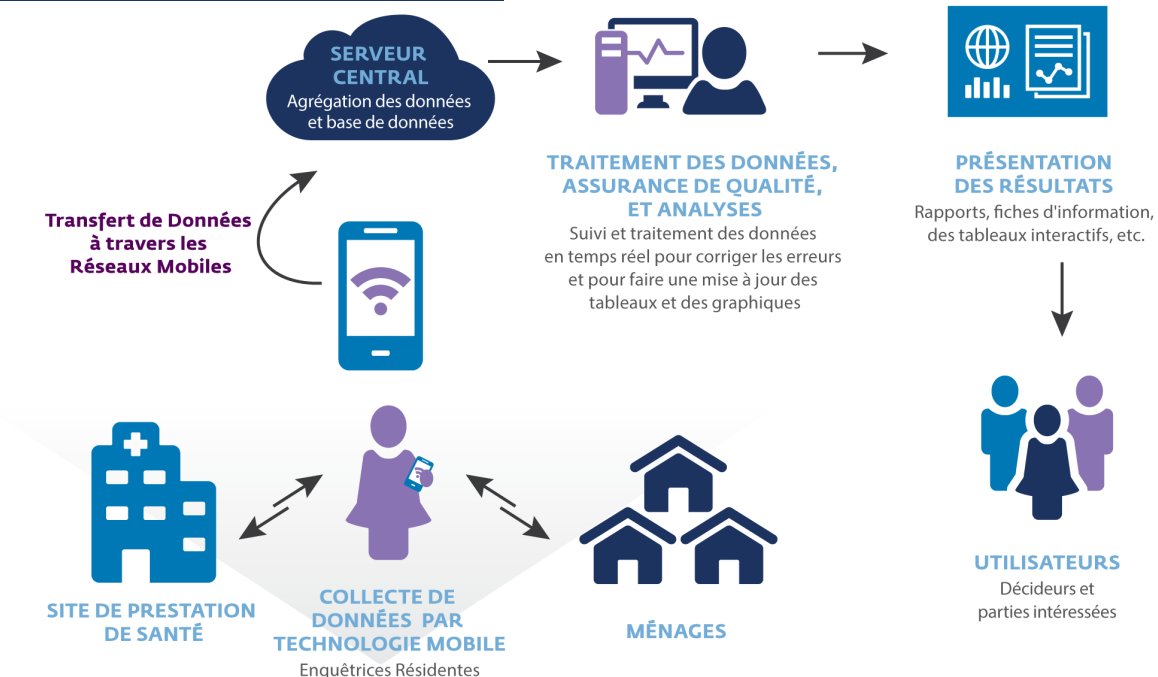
SERVEUR CENTRAL
Agrégation des données et base de données

TRAITEMENT DES DONNÉES, ASSURANCE DE QUALITÉ, ET ANALYSES
Suivi et traitement des données en temps réel pour corriger les erreurs et pour faire une mise à jour des tableaux et des graphiques

PRÉSENTATION DES RÉSULTATS
Rapports, fiches d'information, des tableaux interactifs, etc.

Transfert de Données à travers les Réseaux Mobiles

UTILISATEURS
Décideurs et parties intéressées

SITE DE PRESTATION DE SANTÉ

COLLECTE DE DONNÉES PAR TECHNOLOGIE MOBILE
Enquêtrices Résidentes

MÉNAGES